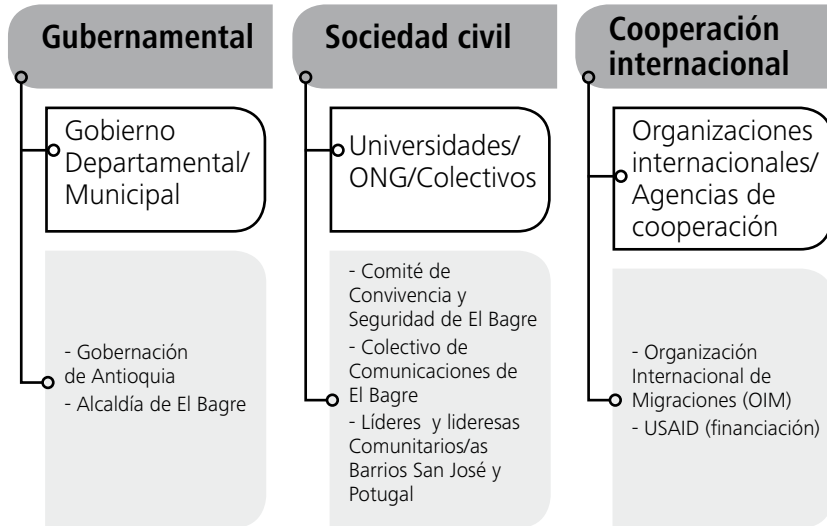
Gubernamental

Gobierno Departamental/ Municipal

- Gobernación de Antioquia
- Alcaldía de El Bagre

Sociedad civil

Universidades/ ONG/Colectivos

- Comité de Convivencia y Seguridad de El Bagre
- Colectivo de Comunicaciones de El Bagre
- Líderes y lideresas Comunitarios/as Barrios San José y Potugal

Cooperación internacional

Organizaciones internacionales/ Agencias de cooperación

- Organización Internacional de Migraciones (OIM)
- USAID (financiación)